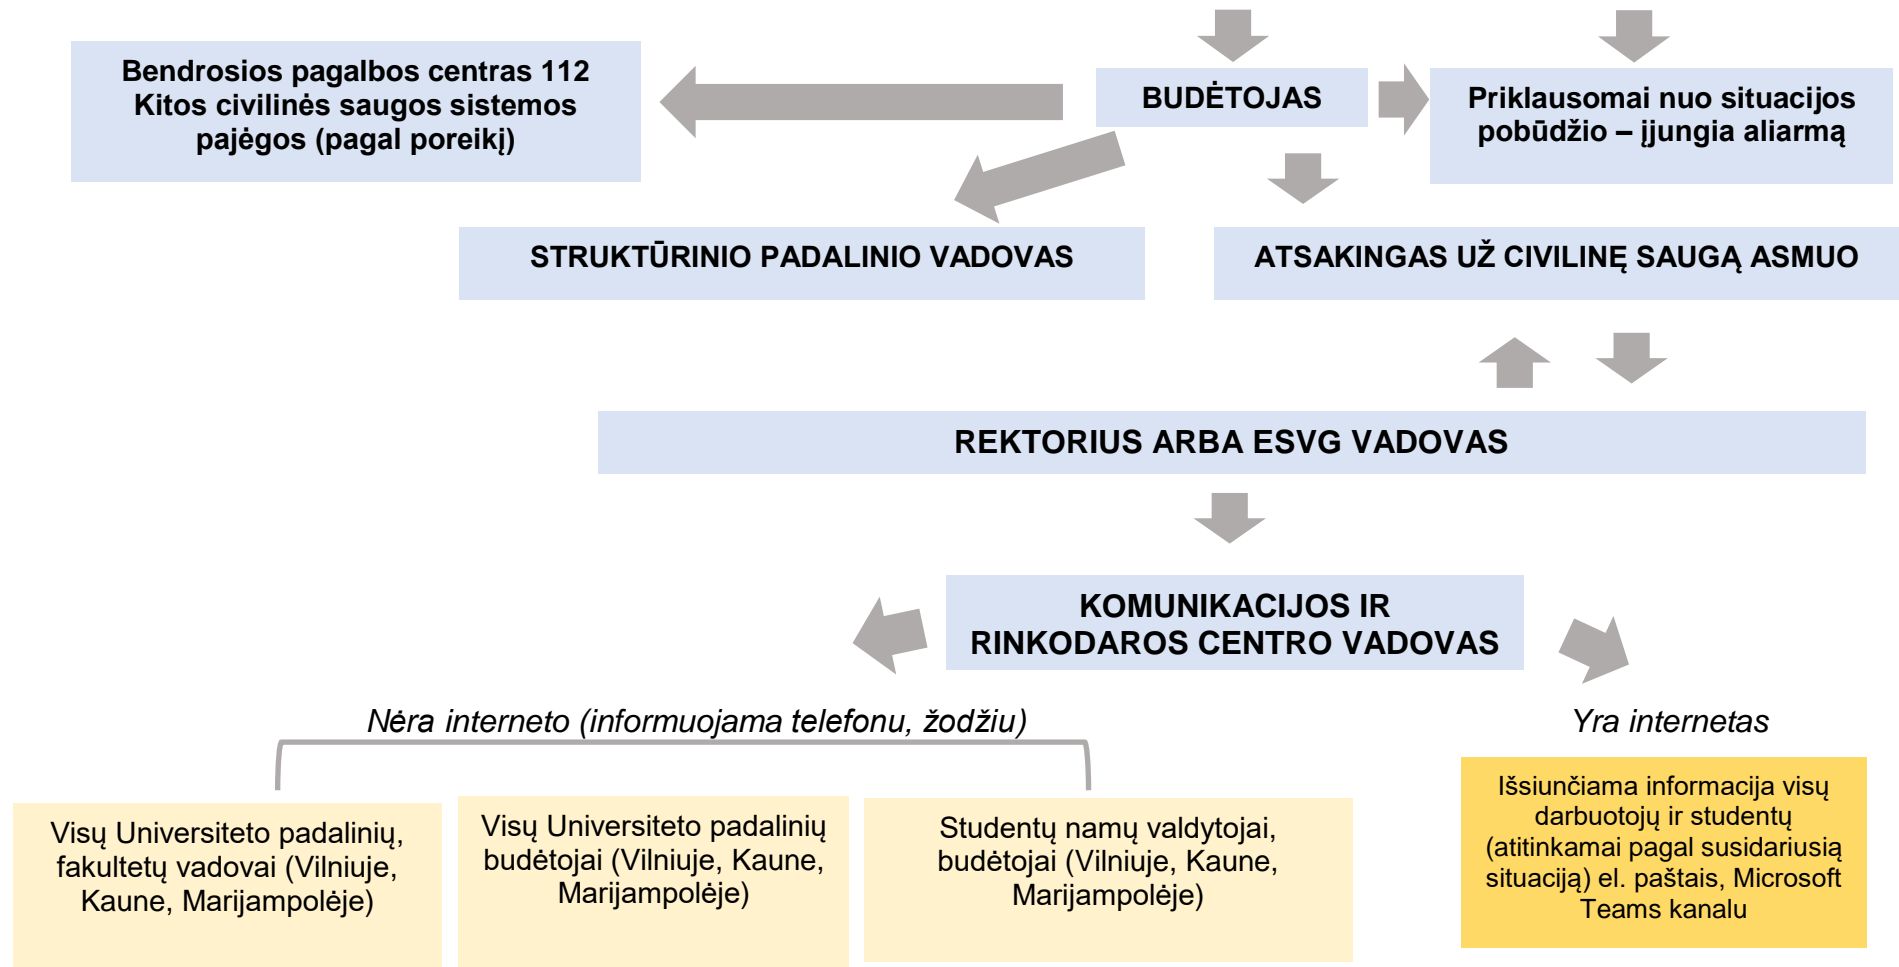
Bendrosios pagalbos centras 112
Kitos civilinės saugos sistemos pajėgos (pagal poreikį)

BUDĖTOJAS

Priklausomai nuo situacijos pobūdžio – įjungia aliarmą

STRUKTŪRINIO PADALINIO VADOVAS

ATSAKINGAS UŽ CIVILINĘ SAUGĄ ASMUO

REKTORIUS ARBA ESVG VADOVAS

KOMUNIKACIJOS IR RINKODAROS CENTRO VADOVAS

Nėra interneto (informuojama telefonu, žodžiu)

Yra internetas

Visų Universiteto padalinių, fakultetų vadovai (Vilniuje, Kaune, Marijampolėje)

Visų Universiteto padalinių budėtojai (Vilniuje, Kaune, Marijampolėje)

Studentų namų valdytojai, budėtojai (Vilniuje, Kaune, Marijampolėje)

Išsiunčiama informacija visų darbuotojų ir studentų (atitinkamai pagal susidariusią situaciją) el. paštais, Microsoft Teams kanalu